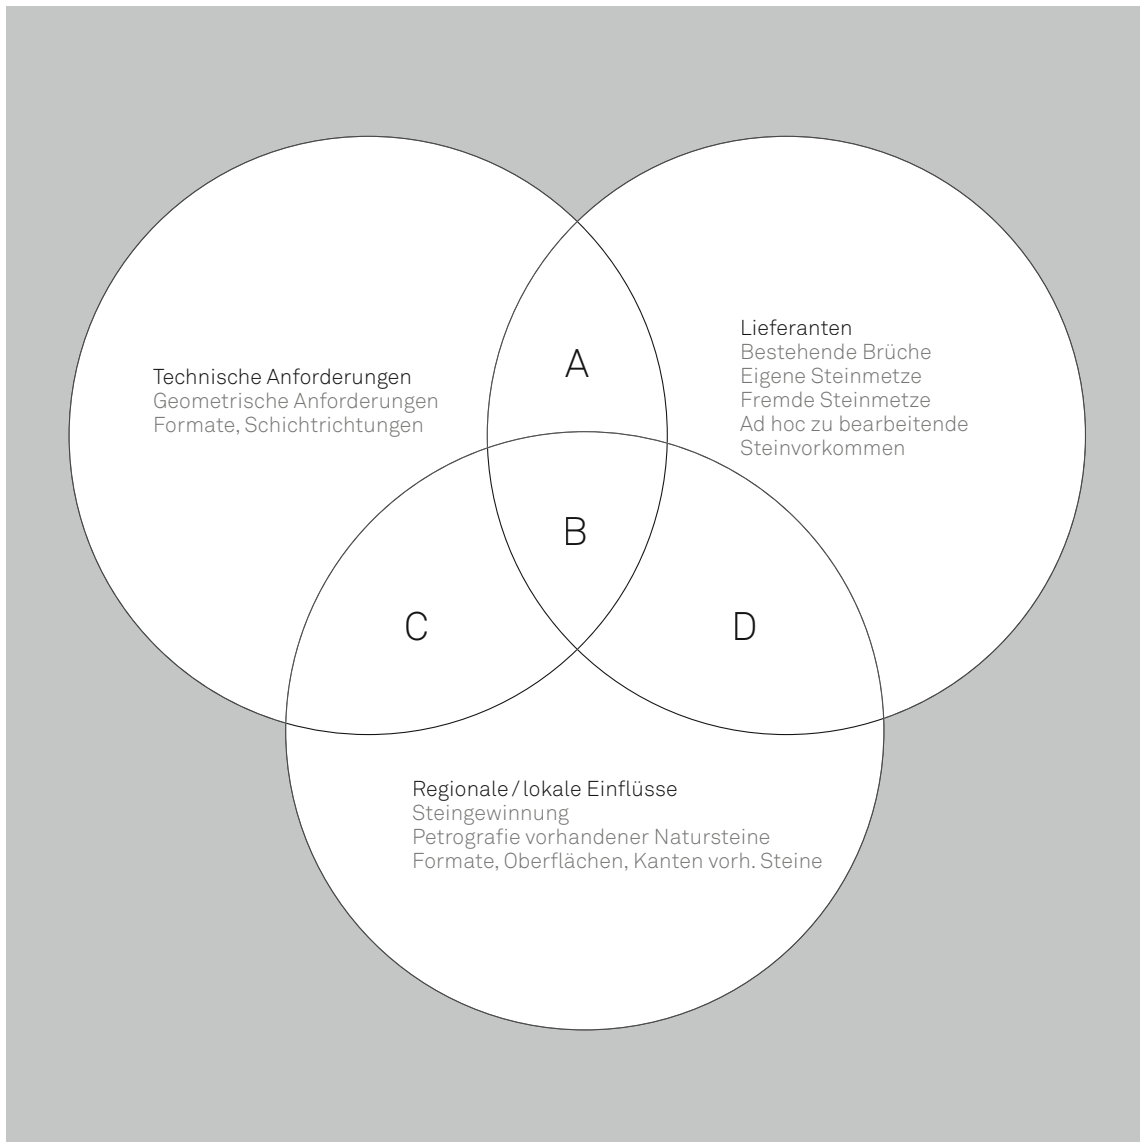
Technische Anforderungen
Geometrische Anforderungen
Formate, Schichtrichtungen

A

Lieferanten
Bestehende Brüche
Eigene Steinmetze
Fremde Steinmetze
Ad hoc zu bearbeitende Steinvorkommen

B

C

D

Regionale / lokale Einflüsse
Steingewinnung
Petrografie vorhandener Natursteine
Formate, Oberflächen, Kanten vorh. Steine